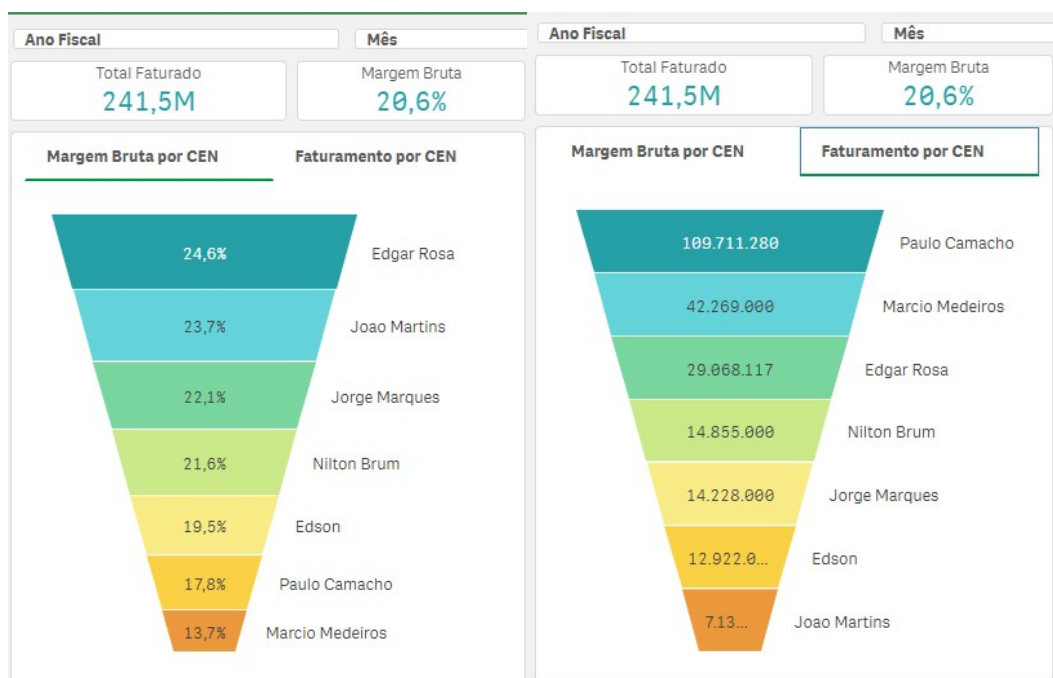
Ano Fiscal
Mês
Total Faturado
241,5M
Margem Bruta
20,6%

Margem Bruta por CEN
Faturamento por CEN

24,6%
Edgar Rosa
23,7%
Joao Martins
22,1%
Jorge Marques
21,6%
Nilton Brum
19,5%
Edson
17,8%
Paulo Camacho
13,7%
Marcio Medeiros

Ano Fiscal
Mês
Total Faturado
241,5M
Margem Bruta
20,6%

Margem Bruta por CEN
Faturamento por CEN

109.711.280
Paulo Camacho
42.269.000
Marcio Medeiros
29.068.117
Edgar Rosa
14.855.000
Nilton Brum
14.228.000
Jorge Marques
12.922.0...
Edson
7.13...
Joao Martins